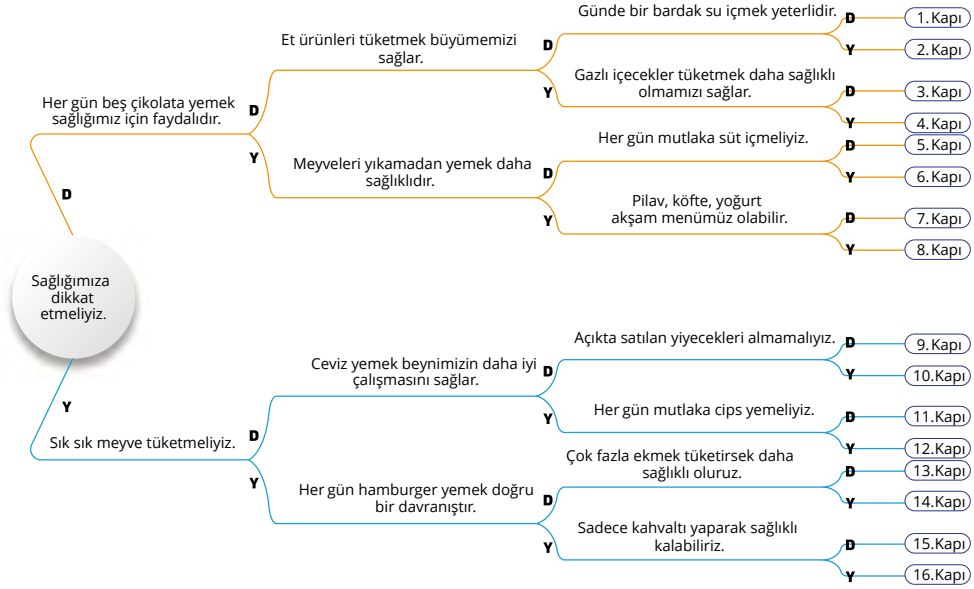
Sağlığımıza dikkat etmeliyiz.

D

Her gün beş çikolata yemek sağlığımız için faydalıdır.

D

Et ürünleri tüketmek büyümemizi sağlar.

D

Günde bir bardak su içmek yeterlidir.

D 1. Kapı

Y 2. Kapı

Y

Gazlı içecekler tüketmek daha sağlıklı olmamızı sağlar.

D 3. Kapı

Y 4. Kapı

Y

Meyveleri yıkamadan yemek daha sağlıklıdır.

D

Her gün mutlaka süt içmeliyiz.

D 5. Kapı

Y 6. Kapı

Y

Pilav, köfte, yoğurt akşam menümüz olabilir.

D 7. Kapı

Y 8. Kapı

Y

Sık sık meyve tüketmeliyiz.

D

Ceviz yemek beynimizin daha iyi çalışmasını sağlar.

D

Açıkta satılan yiyecekleri almamalıyız.

D 9. Kapı

Y 10.Kapı

Y

Her gün mutlaka cips yemeliyiz.

D 11.Kapı

Y 12.Kapı

Y

Her gün hamburger yemek doğru bir davranıştır.

D

Çok fazla ekmek tüketirsek daha sağlıklı oluruz.

D 13.Kapı

Y 14.Kapı

Y

Sadece kahvaltı yaparak sağlıklı kalabiliriz.

D 15.Kapı

Y 16.Kapı